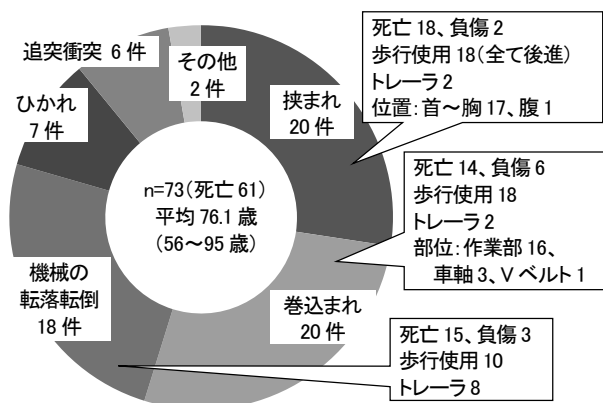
死亡 18、負傷 2
歩行使用 18（全て後進）
トレーラ 2
位置：首～胸 17、腹 1

追突衝突 6 件

その他
2 件

挟まれ
20 件

ひかれ
7 件

n=73（死亡 61）
平均 76.1 歳
（56～95 歳）

死亡 14、負傷 6
歩行使用 18
トレーラ 2
部位：作業部 16、車軸 3、V ベルト 1

機械の
転落転倒
18 件

巻込まれ
20 件

死亡 15、負傷 3
歩行使用 10
トレーラ 8